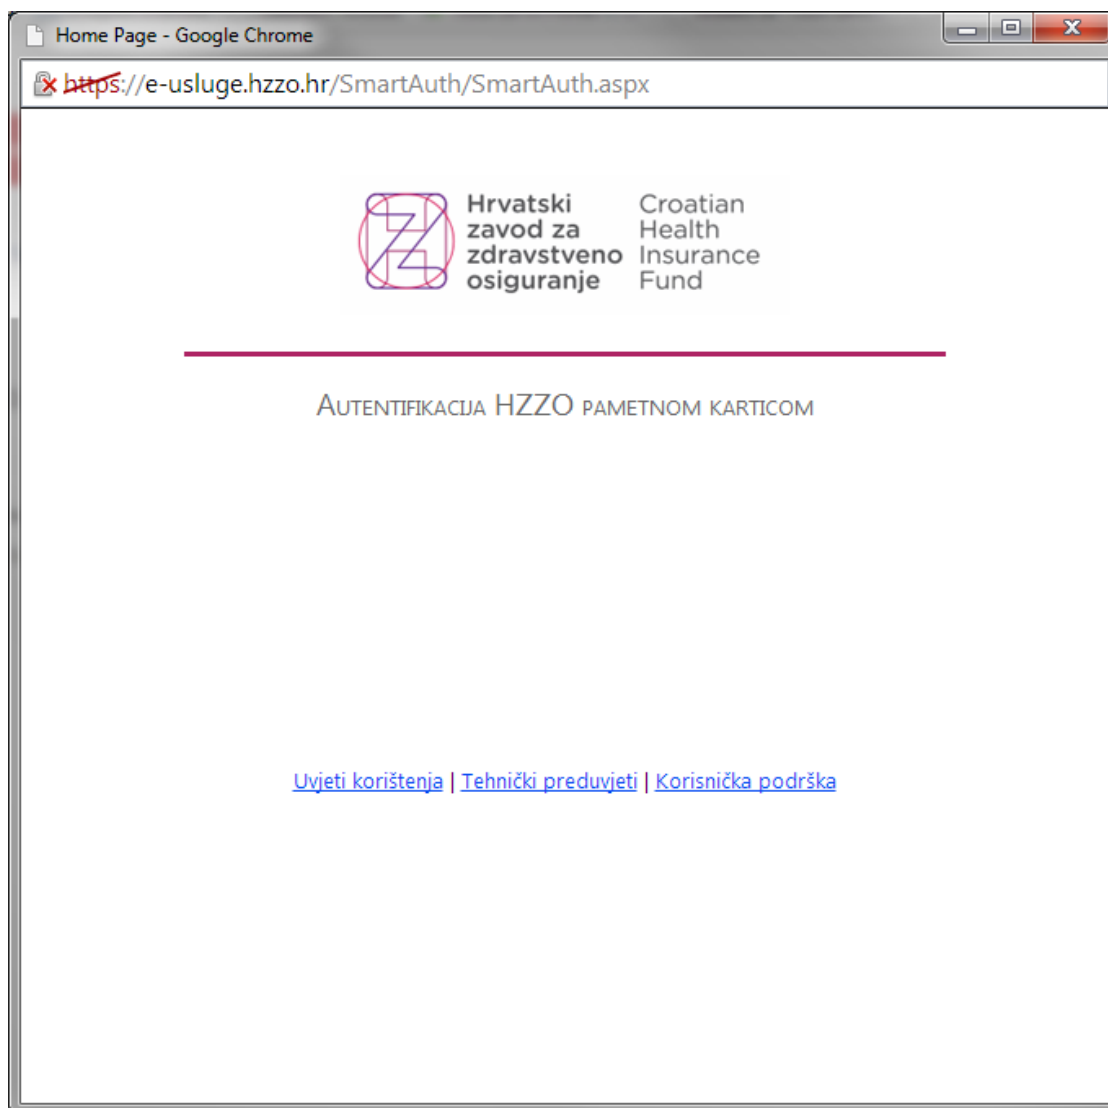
Home Page - Google Chrome

https://e-usluge.hzzo.hr/SmartAuth/SmartAuth.aspx

Hrvatski zavod za zdravstveno osiguranje

Croatian Health Insurance Fund

Autentifikacija HZZO pametnom karticom

Uvjeti korištenja | Tehnički preduvjeti | Korisnička podrška